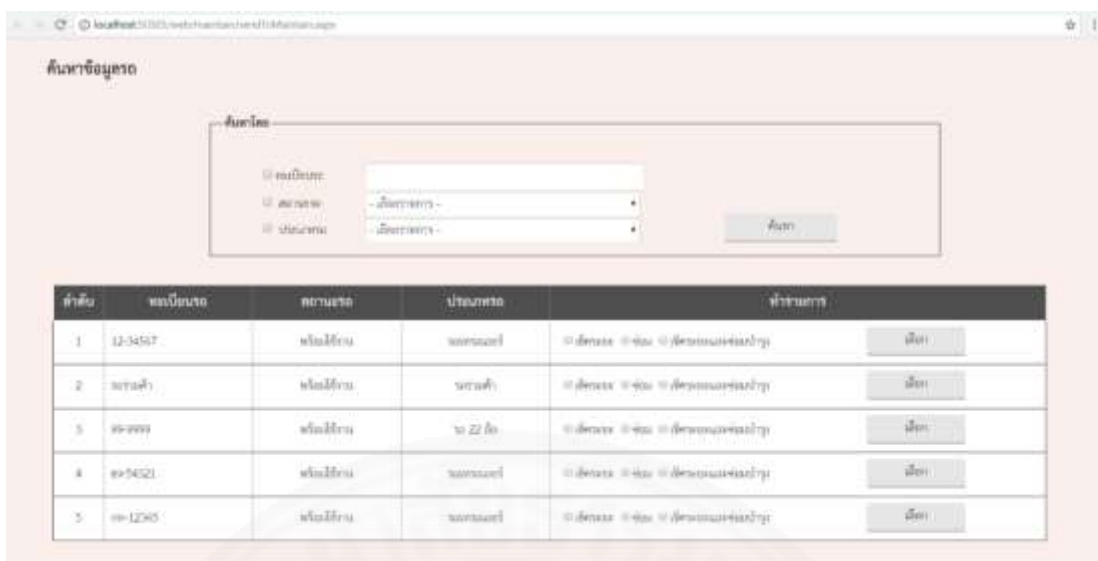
localhost:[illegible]

ค้นหาข้อมูลรถ

ค้นหาโดย

ทะเบียนรถ
สถานะรถ - เลือกรายการ -
ประเภทรถ - เลือกรายการ -
ค้นหา

| ลำดับ | ทะเบียนรถ | สถานะรถ | ประเภทรถ | ทำรายการ | |
|---|---|---|---|---|---|
| 1 | 12-34567 | พร้อมใช้งาน | รถยนต์ | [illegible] | เลือก |
| 2 | รถรางค้ำ | พร้อมใช้งาน | รถรางค้ำ | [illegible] | เลือก |
| 3 | 99-9999 | พร้อมใช้งาน | รถ 22 ล้อ | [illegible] | เลือก |
| 4 | กข-54321 | พร้อมใช้งาน | รถยนต์ | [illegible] | เลือก |
| 5 | กข-12345 | พร้อมใช้งาน | รถยนต์ | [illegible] | เลือก |